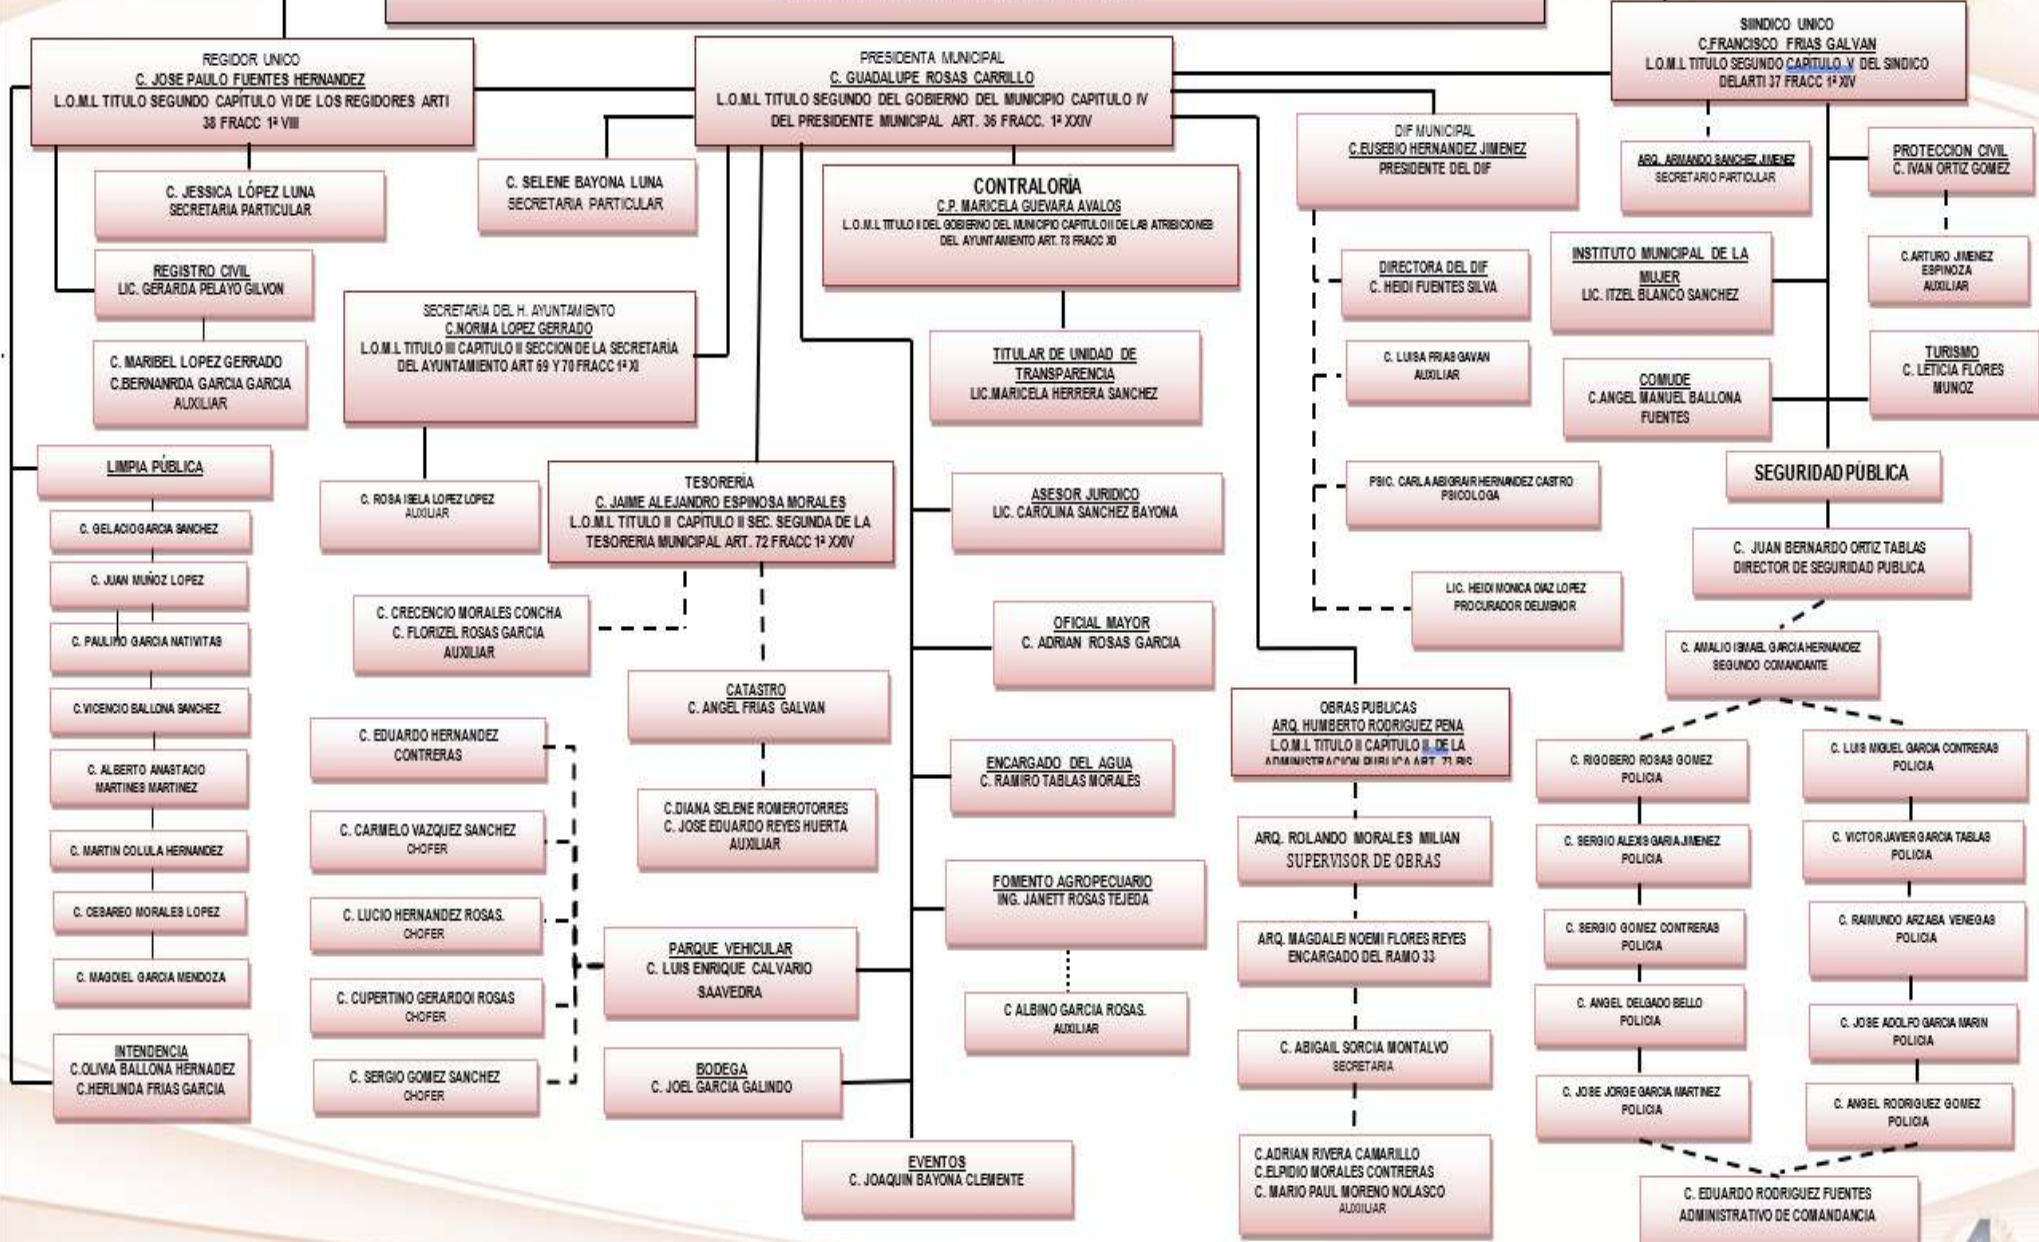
REGIDOR UNICO
C. JOSE PAULO FUENTES HERNANDEZ
L.O.M.L TITULO SEGUNDO CAPITULO VI DE LOS REGIDORES ARTI 38 FRACC 1ª VIII

PRESIDENTA MUNICIPAL
C. GUADALUPE ROSAS CARRILLO
L.O.M.L TITULO SEGUNDO DEL GOBIERNO DEL MUNICIPIO CAPITULO IV DEL PRESIDENTE MUNICIPAL ART. 36 FRACC. 1ª XXIV

SIINDICO UNICO
C.FRANCISCO FRIAS GALVAN
L.O.M.L TITULO SEGUNDO CAPITULO V DEL SINDICO DELARTI 37 FRACC 1ª XIV

C. JESSICA LÓPEZ LUNA
SECRETARIA PARTICULAR

C. SELENE BAYONA LUNA
SECRETARIA PARTICULAR

CONTRALORIA
C.P. MARICELA GUEVARA AVALOS
L.O.M.L TITULO II DEL GOBIERNO DEL MUNICIPIO CAPITULO II DE LAS ATRIBUCIONES DEL AYUNTAMIENTO ART. 78 FRACC XI

DIF MUNICIPAL
C.EUSEBIO HERNANDEZ JIMENEZ
PRESIDENTE DEL DIF

ARQ. ARMANDO SANCHEZ JIMENEZ
SECRETARIO PARTICULAR

PROTECCION CIVIL
C. IVAN ORTIZ GOMEZ

REGISTRO CIVIL
LIC. GERARDA PELAYO GILVON

C. MARIBEL LOPEZ GERRADO
C.BERNANRDA GARCIA GARCIA
AUXILIAR

SECRETARIA DEL H. AYUNTAMIENTO
C.NORMA LOPEZ GERRADO
L.O.M.L TITULO III CAPITULO II SECCION DE LA SECRETARÍA DEL AYUNTAMIENTO ART 69 Y 70 FRACC 1ª XI

TITULAR DE UNIDAD DE TRANSPARENCIA
LIC.MARICELA HERRERA SANCHEZ

DIRECTORA DEL DIF
C. HEIDI FUENTES SILVA

C. LUISA FRIAS GAVAN
AUXILIAR

INSTITUTO MUNICIPAL DE LA MUJER
LIC. ITZEL BLANCO SANCHEZ

C.ARTURO JIMENEZ ESPINOZA
AUXILIAR

COMUDE
C.ANGEL MANUEL BALLONA FUENTES

TURISMO
C. LETICIA FLORES MUNOZ

LIMPIA PÚBLICA

C. ROSA ISELA LOPEZ LOPEZ
AUXILIAR

TESORERIA
C. JAIME ALEJANDRO ESPINOSA MORALES
L.O.M.L TITULO II CAPITULO II SEC. SEGUNDA DE LA TESORERIA MUNICIPAL ART. 72 FRACC 1ª XXIV

ASESOR JURIDICO
LIC. CAROLINA SANCHEZ BAYONA

PSIC. CARLA ABIGRAIR HERNANDEZ CASTRO
PSICOLOGA

SEGURIDAD PÚBLICA

C. JUAN BERNARDO ORTIZ TABLAS
DIRECTOR DE SEGURIDAD PUBLICA

C. GELACIO GARCIA SANCHEZ
C. JUAN MUÑOZ LOPEZ
C. PAULINO GARCIA NATIVITAS
C.VICENCIO BALLONA SANCHEZ
C. ALBERTO ANASTACIO MARTINES MARTINEZ
C. MARTIN COLULA HERNANDEZ
C. CESAREO MORALES LOPEZ
C. MAGDIEL GARCIA MENDOZA

C. CRECENCIO MORALES CONCHA
C. FLORIZEL ROSAS GARCIA
AUXILIAR

OFICIAL MAYOR
C. ADRIAN ROSAS GARCIA

LIC. HEIDI MONICA DIAZ LOPEZ
PROCURADOR DEL MENOR

C. AMALIO ISMAEL GARCIA HERNANDEZ
SEGUNDO COMANDANTE

CATASTRO
C. ANGEL FRIAS GALVAN

C. EDUARDO HERNANDEZ CONTRERAS

ENCARGADO DEL AGUA
C. RAMIRO TABLAS MORALES

OBRAS PUBLICAS
ARQ. HUMBERTO RODRIGUEZ PENA
L.O.M.L TITULO II CAPITULO II DE LA ADMINISTRACION PUBLICA ART. 71 BIS

C. RIGOBERO ROSAS GOMEZ
POLICIA

C. LUIS MIGUEL GARCIA CONTRERAS
POLICIA

C.DIANA SELENE ROMEROTORRES
C. JOSE EDUARDO REYES HUERTA
AUXILIAR

C. CARMELO VAZQUEZ SANCHEZ
CHOFER

ARQ. ROLANDO MORALES MILIAN
SUPERVISOR DE OBRAS

C. SERGIO ALEXIS GARIA JIMENEZ
POLICIA

C. VICTOR JAVIER GARCIA TABLAS
POLICIA

FOMENTO AGROPECUARIO
ING. JANETT ROSAS TEJEDA

C. LUCIO HERNANDEZ ROSAS.
CHOFER

ARQ. MAGDALEI NOEMI FLORES REYES
ENCARGADO DEL RAMO 33

C. SERGIO GOMEZ CONTRERAS
POLICIA

C. RAIMUNDO ARZABA VENEGAS
POLICIA

PARQUE VEHICULAR
C. LUIS ENRIQUE CALVARIO SAAVEDRA

C. CUPERTINO GERARDOI ROSAS
CHOFER

C ALBINO GARCIA ROSAS.
AUXILIAR

C. ANGEL DELGADO BELLO
POLICIA

C. JOSE ADOLFO GARCIA MARIN
POLICIA

C. ABIGAIL SORCIA MONTALVO
SECRETARIA

INTENDENCIA
C.OLIVIA BALLONA HERNADEZ
C.HERLINDA FRIAS GARCIA

C. SERGIO GOMEZ SANCHEZ
CHOFER

BODEGA
C. JOEL GARCIA GALINDO

C. JOSE JORGE GARCIA MARTINEZ
POLICIA

C. ANGEL RODRIGUEZ GOMEZ
POLICIA

EVENTOS
C. JOAQUIN BAYONA CLEMENTE

C.ADRIAN RIVERA CAMARILLO
C.ELPIDIO MORALES CONTRERAS
C. MARIO PAUL MORENO NOLASCO
AUXILIAR

C. EDUARDO RODRIGUEZ FUENTES
ADMINISTRATIVO DE COMANDANCIA